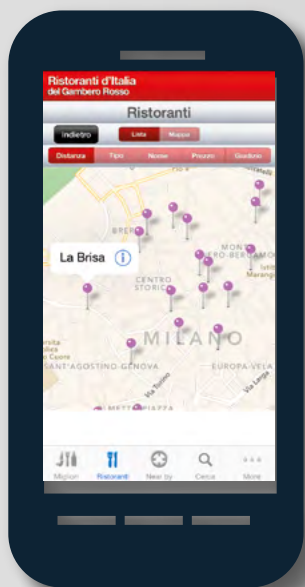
Ristoranti d'Italia
del Gambero Rosso

Ristoranti

Indietro

Lista
Mappa

Distanza
Tipo
Nome
Prezzo
Giudizio

La Brisa

BRERA
CENTRO STORICO
MONTE
PORTA
VENEZIA
Istituto Marangoni
MILANO
EUROPA-VELA
SANT'AGOSTINO GENOVA
Università Cattolica del Sacro Cuore
Via Torino
Via Larga
METRO PIAZZA

Migliori
Ristoranti
Near by
Cerca
More